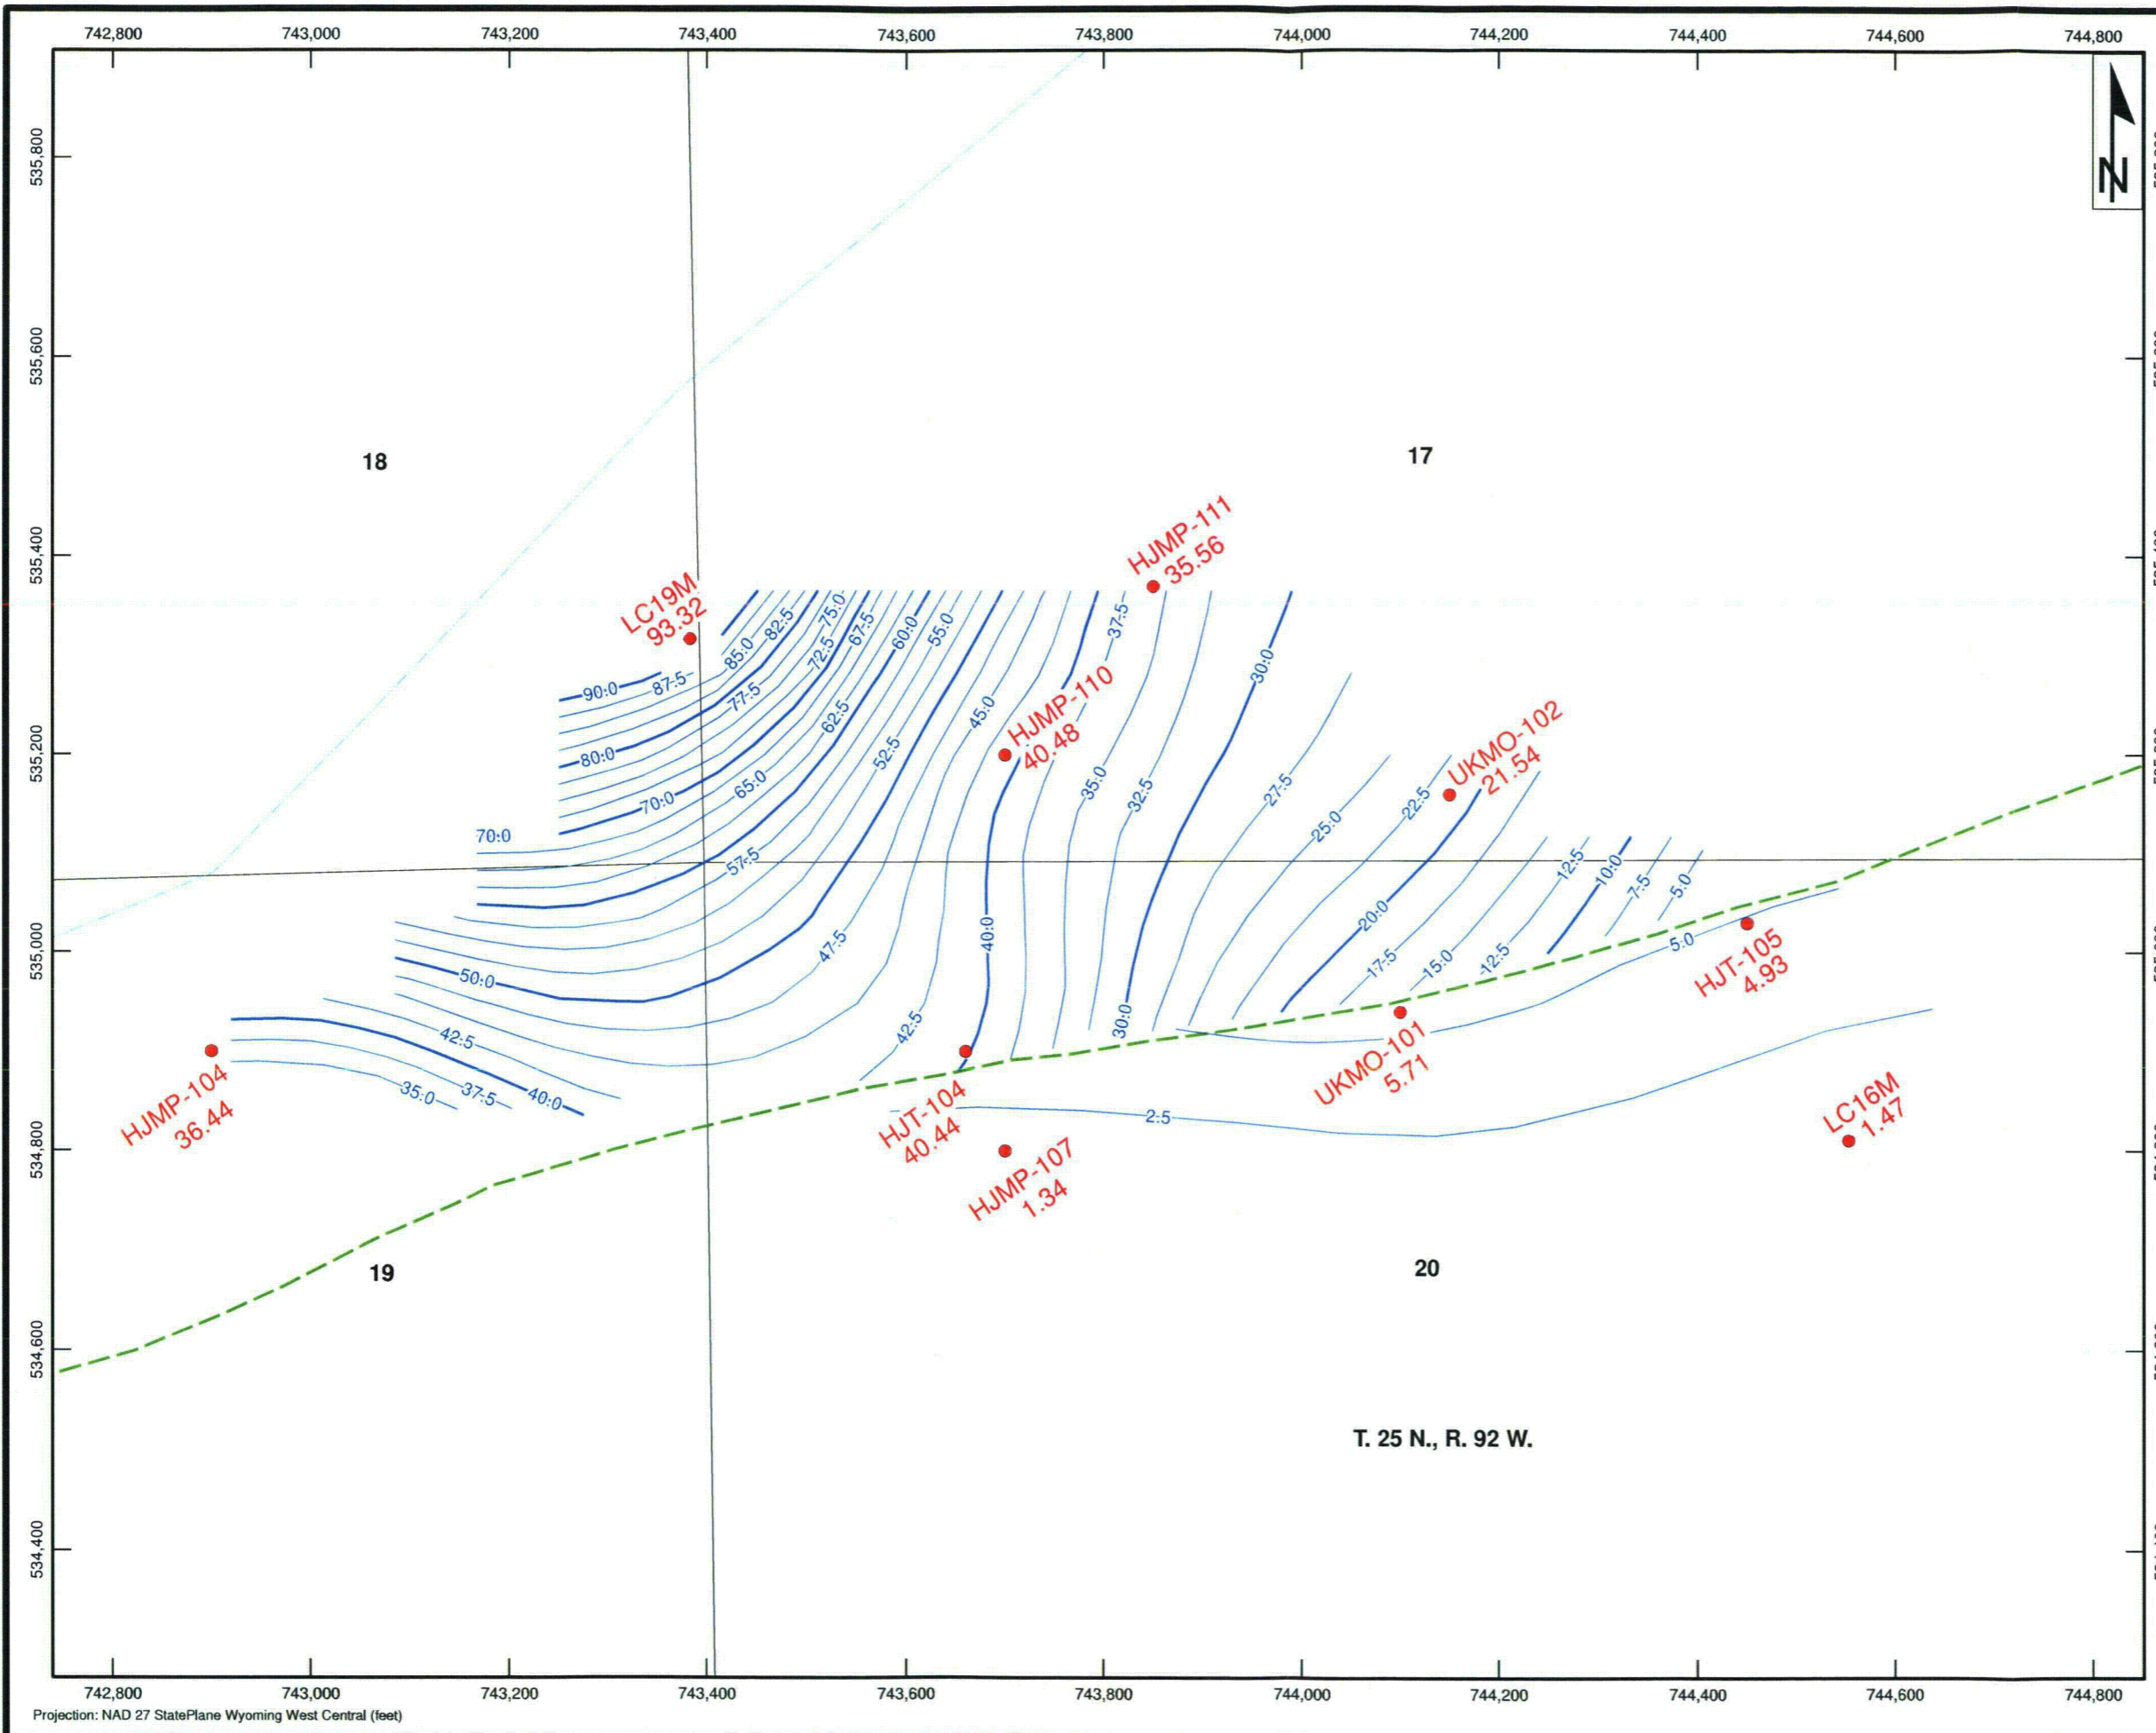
742,800 743,000 743,200 743,400 743,600 743,800 744,000 744,200 744,400 744,600 744,800

N

535,800
535,600
535,400
535,200
535,000
534,800
534,600
534,400

18

17

19

20

HJMP-111
35.56

LC19M
93.32

HJMP-110
40.48

UKMO-102
21.54

HJT-105
4.93

UKMO-101
5.71

HJMP-104
36.44

HJT-104
40.44

HJMP-107
1.34

LC16M
1.47

90.0 87.5 85.0 82.5 80.0 77.5 75.0 72.5 70.0 67.5 65.0 62.5 60.0 57.5 55.0 52.5 50.0 47.5 45.0 42.5 40.0 37.5 35.0 32.5 30.0 27.5 25.0 22.5 20.0 17.5 15.0 12.5 10.0 7.5 5.0 2.5

70.0 50.0 42.5 40.0 37.5 35.0 42.5 40.0 30.0 12.5 5.0

T. 25 N., R. 92 W.

742,800 743,000 743,200 743,400 743,600 743,800 744,000 744,200 744,400 744,600 744,800

Projection: NAD 27 StatePlane Wyoming West Central (feet)